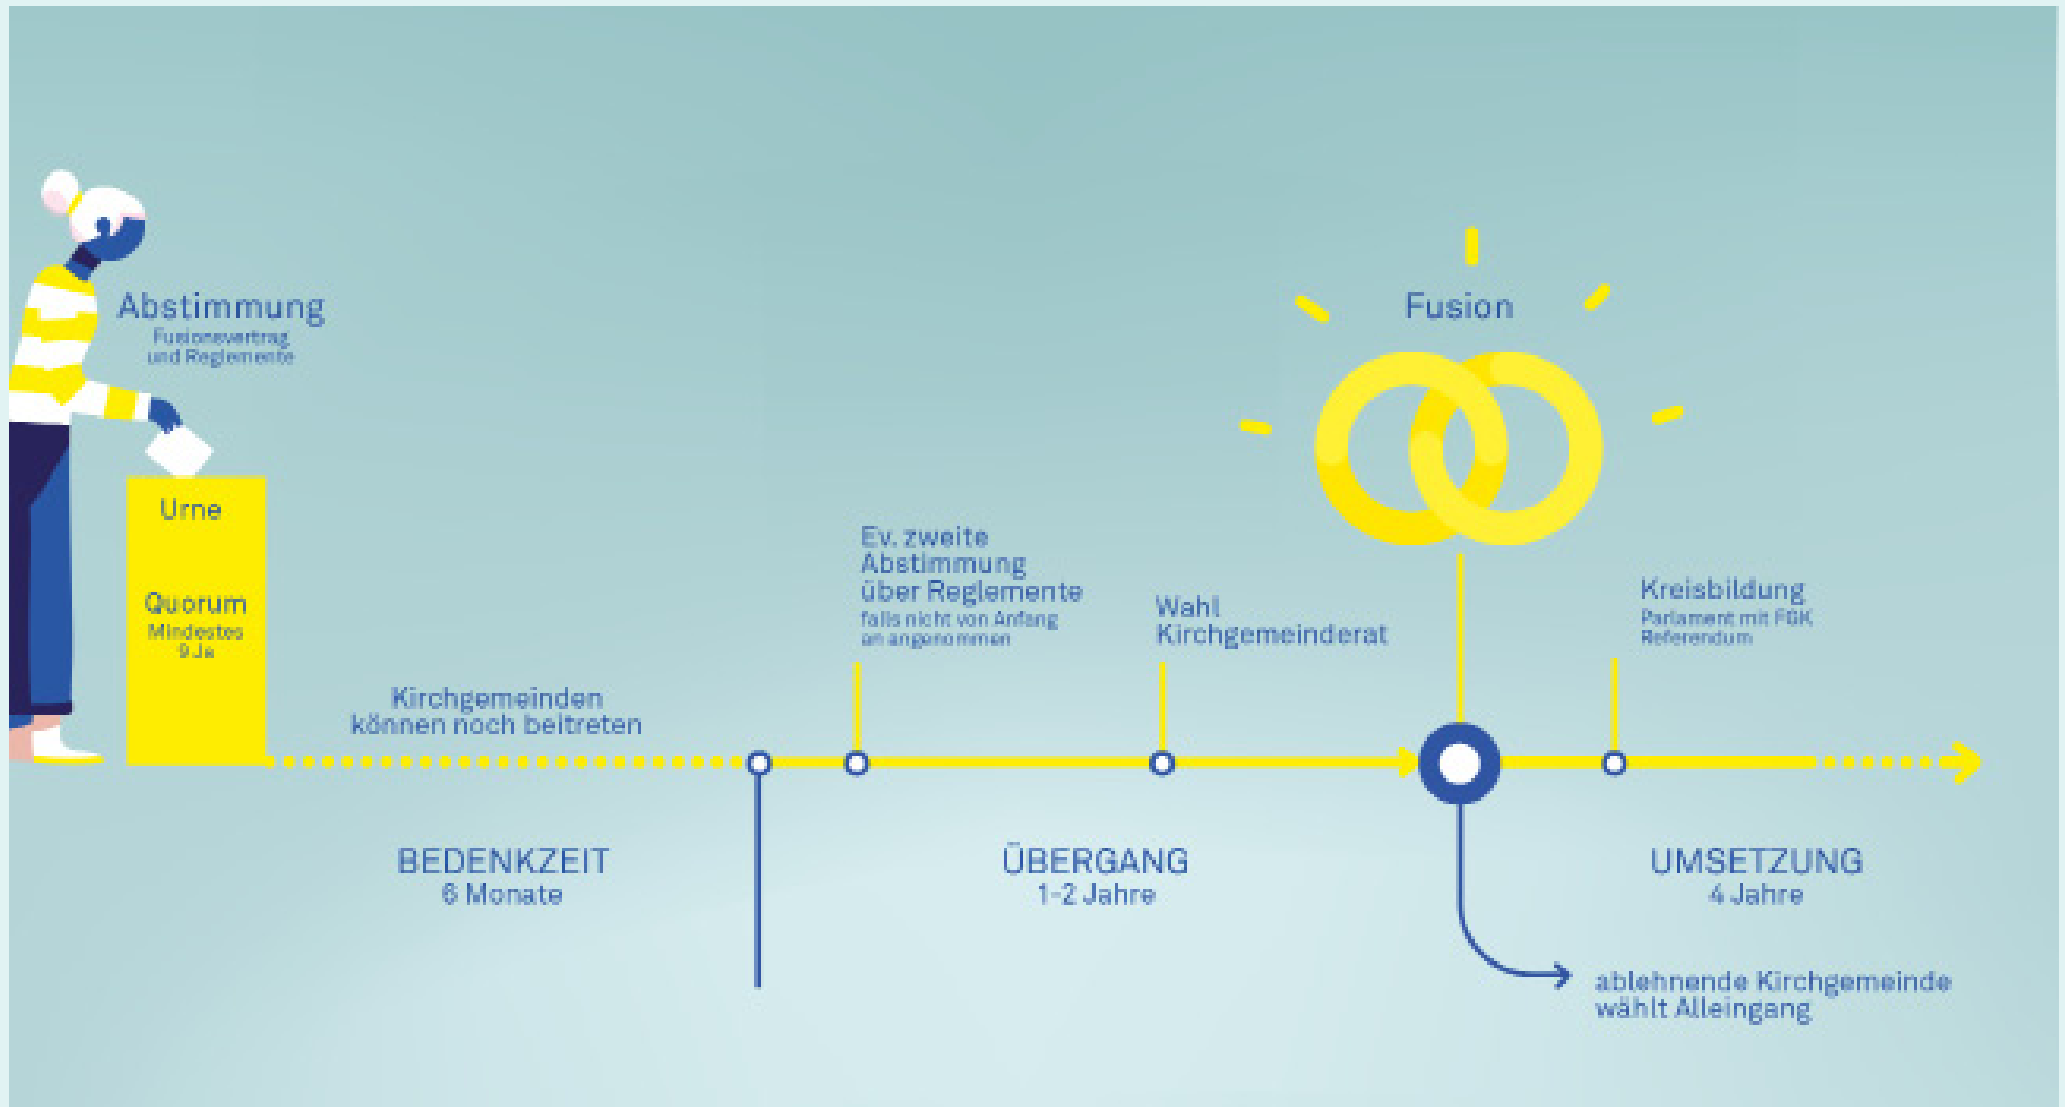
Abstimmung
Fusionsvertrag und Reglemente

Urne

Quorum
Mindestes 9 Ja

Fusion

Ev. zweite Abstimmung über Reglemente
falls nicht von Anfang an angenommen

Wahl Kirchgemeinderat

Kreisbildung
Parlament mit FGK Referendum

Kirchgemeinden können noch beitreten

BEDENKZEIT
6 Monate

ÜBERGANG
1-2 Jahre

UMSETZUNG
4 Jahre

ablehnende Kirchgemeinde wählt Alleingang